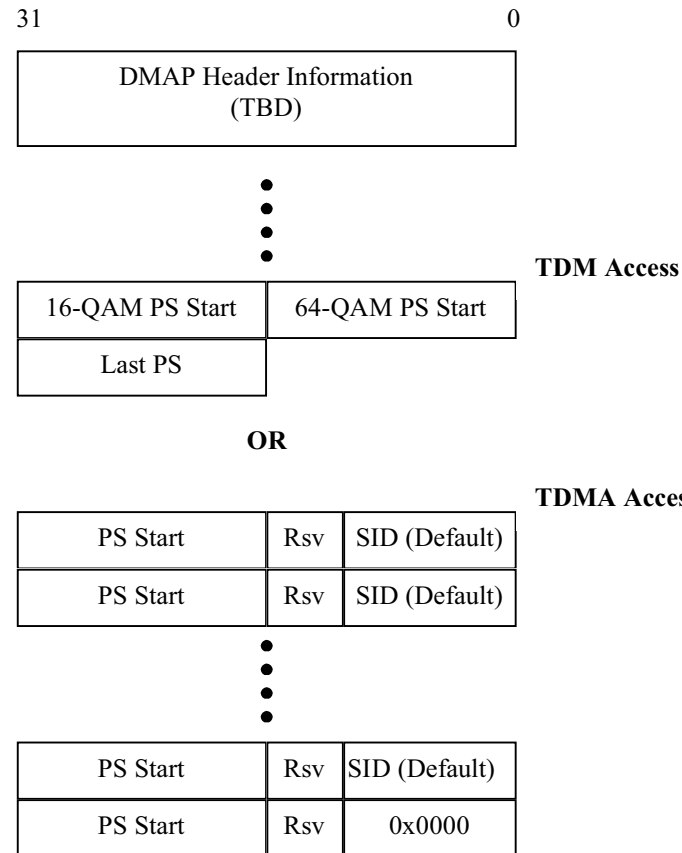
31 0

DMAP Header Information (TBD)

TDM Access

| 16-QAM PS Start | 64-QAM PS Start |
|---|---|
| Last PS | |

OR

TDMA Acces

| PS Start | Rsv | SID (Default) |
|---|---|---|
| PS Start | Rsv | SID (Default) |

| PS Start | Rsv | SID (Default) |
|---|---|---|
| PS Start | Rsv | 0x0000 |